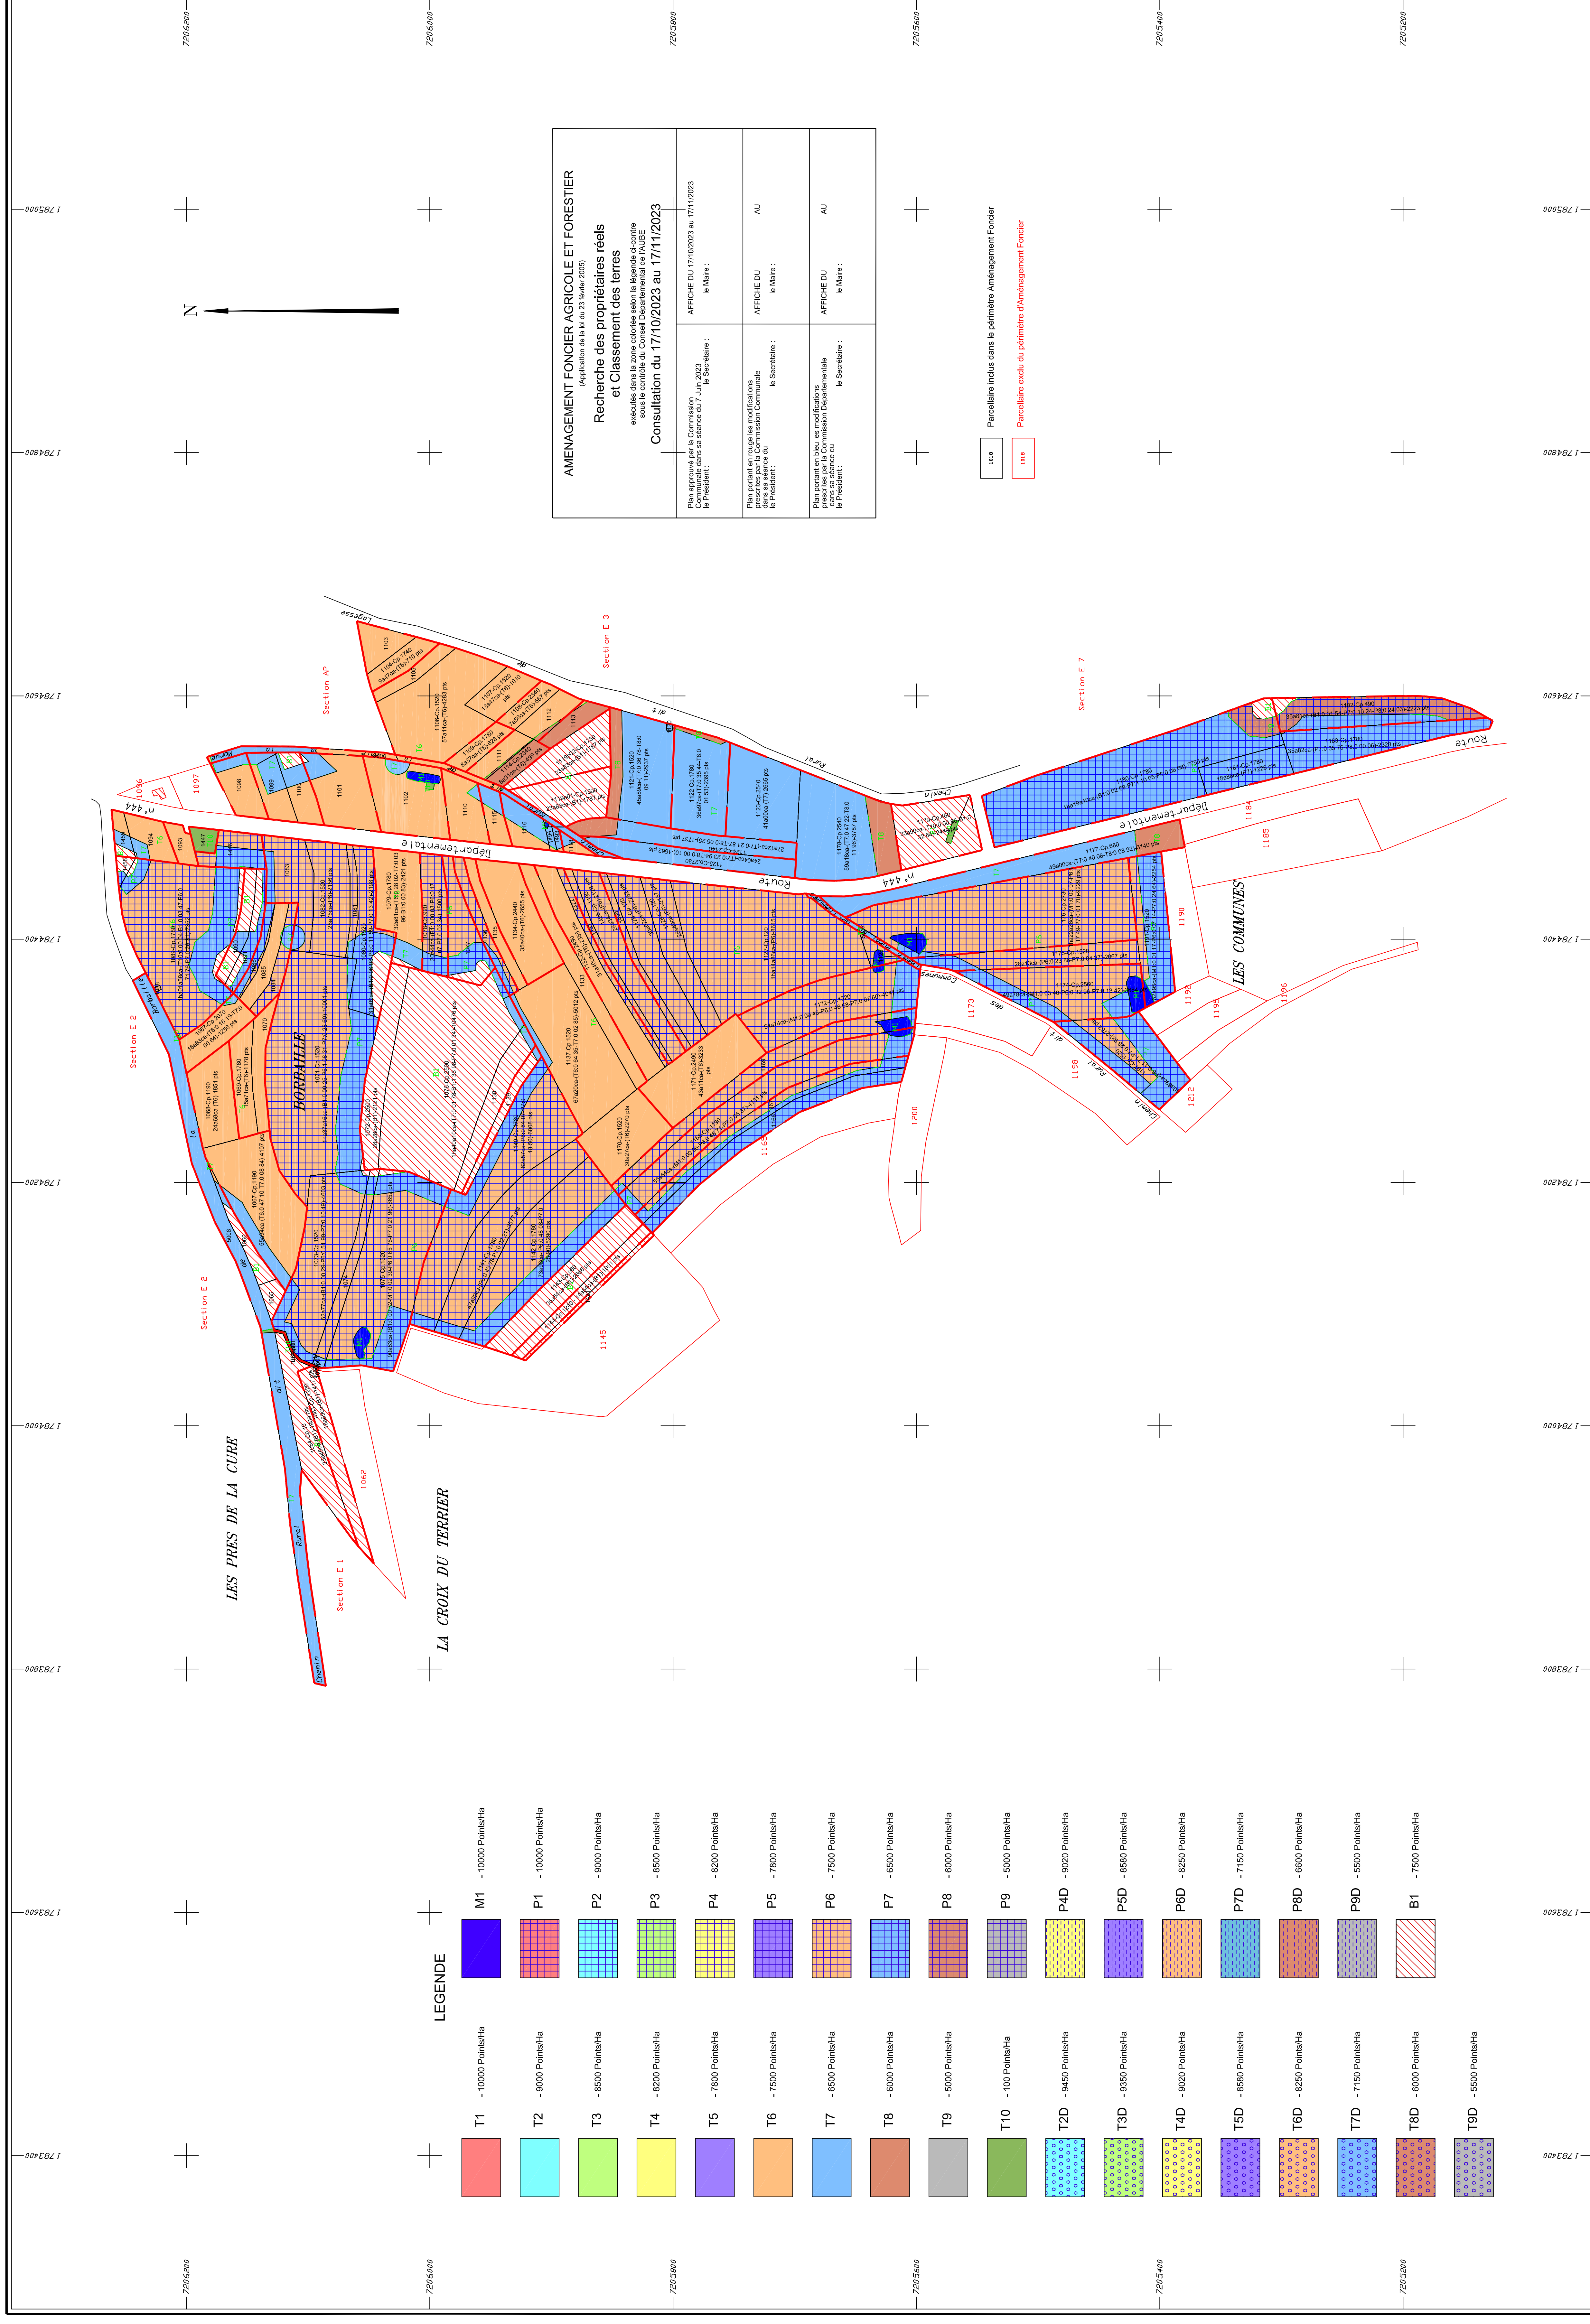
AMENAGEMENT FONCIER AGRICOLE ET FORESTIER
(Application de la loi du 23 février 2005)
Recherche des propriétaires réels
et Classement des terres
exécutés dans la zone colorée selon la légende ci-contre
sous le contrôle du Conseil Départemental de l'AUBE
Consultation du 17/10/2023 au 17/11/2023

Plan approuvé par la Commission Communale dans sa séance du 7 Juin 2023
le Président :
le Secrétaire :

AFFICHE DU 17/10/2023 au 17/11/2023
le Maire :

Plan portant en rouge les modifications prescrites par la Commission Communale dans sa séance du
le Président :
le Secrétaire :

AFFICHE DU
AU
le Maire :

Plan portant en bleu les modifications prescrites par la Commission Départementale dans sa séance du
le Président :
le Secrétaire :

AFFICHE DU
AU
le Maire :

Parcellaire inclus dans le périmètre Aménagement Foncier
Parcellaire exclu du périmètre d'Aménagement Foncier

N

BORBAILLE
LES COMMUNES
LES PRES DE LA CURE
LA CROIX DU TERRIER

Section E 1
Section E 2
Section E 3
Section E 7
Section AP

Route Départementale n° 444
Chemin Rural dit
Chemin Rural dit des Communes

1062
1096
1097
1145
1165
1173
1180
1184
1185
1190
1194
1195
1196
1198
1212

LEGENDE

| | |
|---|---|
| T1 - 10000 Points/Ha | M1 - 10000 Points/Ha |
| T2 - 9000 Points/Ha | P1 - 10000 Points/Ha |
| T3 - 8500 Points/Ha | P2 - 9000 Points/Ha |
| T4 - 8200 Points/Ha | P3 - 8500 Points/Ha |
| T5 - 7800 Points/Ha | P4 - 8200 Points/Ha |
| T6 - 7500 Points/Ha | P5 - 7800 Points/Ha |
| T7 - 6500 Points/Ha | P6 - 7500 Points/Ha |
| T8 - 6000 Points/Ha | P7 - 6500 Points/Ha |
| T9 - 5000 Points/Ha | P8 - 6000 Points/Ha |
| T10 - 100 Points/Ha | P9 - 5000 Points/Ha |
| T2D - 9450 Points/Ha | P4D - 9020 Points/Ha |
| T3D - 9350 Points/Ha | P5D - 8580 Points/Ha |
| T4D - 9020 Points/Ha | P6D - 8250 Points/Ha |
| T5D - 8580 Points/Ha | P7D - 7150 Points/Ha |
| T6D - 8250 Points/Ha | P8D - 6600 Points/Ha |
| T7D - 7150 Points/Ha | P9D - 5500 Points/Ha |
| T8D - 6000 Points/Ha | B1 - 7500 Points/Ha |
| T9D - 5500 Points/Ha | |

7206200
7206000
7205800
7205600
7205400
7205200
1785000
1784800
1784600
1784400
1784200
1784000
1783800
1783600
1783400